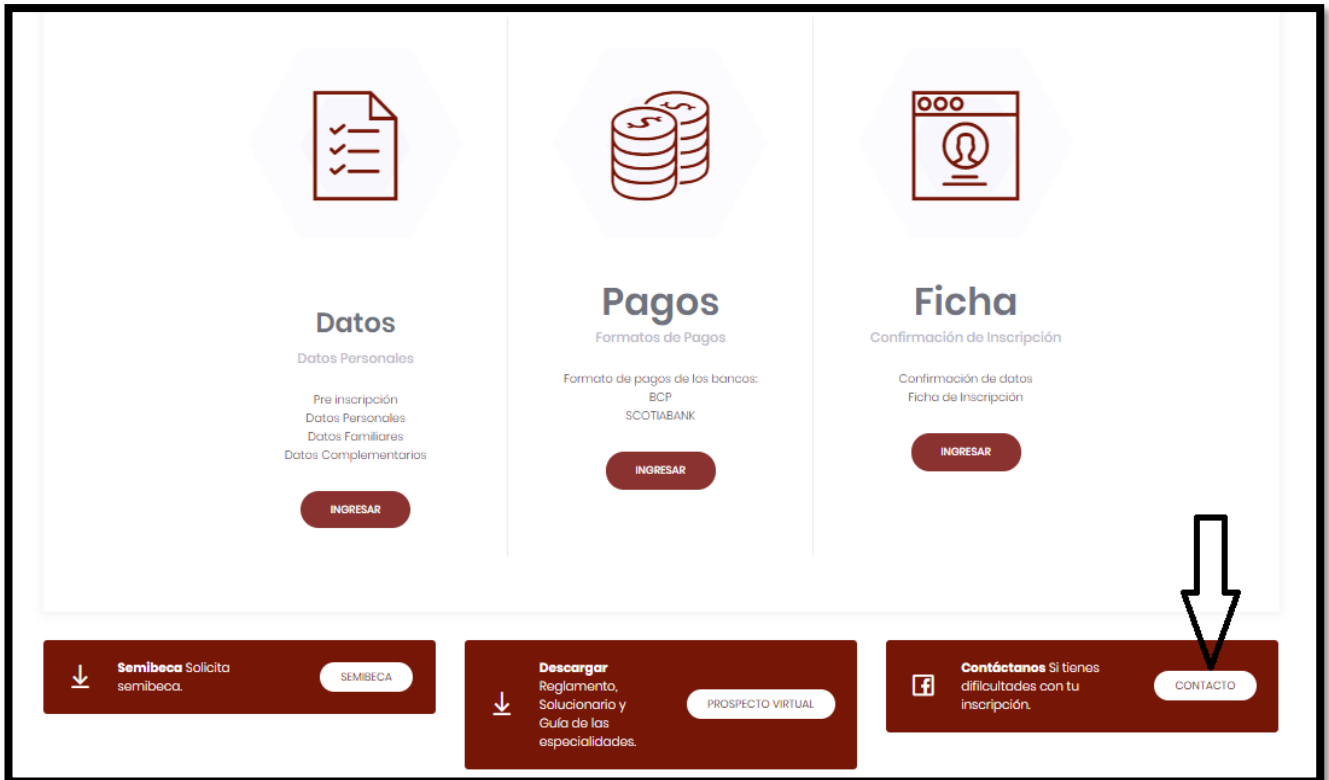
Datos
Datos Personales

Pre inscripción
Datos Personales
Datos Familiares
Datos Complementarios

INGRESAR

Pagos
Formatos de Pagos

Formato de pagos de los bancos:
BCP
SCOTIABANK

INGRESAR

Ficha
Confirmación de Inscripción

Confirmación de datos
Ficha de Inscripción

INGRESAR

**Semibeca** Solicita semibeca.

SEMIBECA

**Descargar** Reglamento, Solucionario y Guía de las especialidades.

PROSPECTO VIRTUAL

**Contáctanos** Si tienes difilcultades con tu inscripción.

CONTACTO